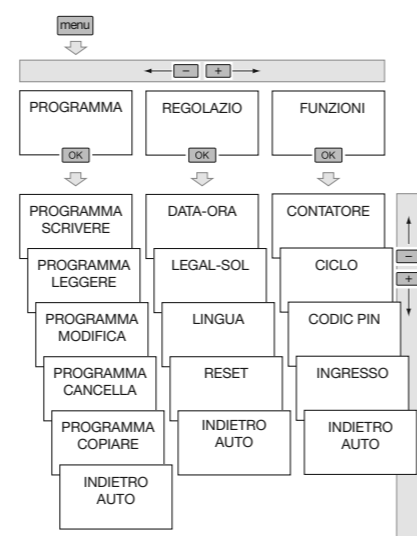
menu

− +

PROGRAMMA

OK

REGOLAZIO

OK

FUNZIONI

OK

PROGRAMMA SCRIVERE

PROGRAMMA LEGGERE

PROGRAMMA MODIFICA

PROGRAMMA CANCELLA

PROGRAMMA COPIARE

INDIETRO AUTO

DATA-ORA

LEGAL-SOL

LINGUA

RESET

INDIETRO AUTO

CONTATORE

CICLO

CODIC PIN

INGRESSO

INDIETRO AUTO

−
+